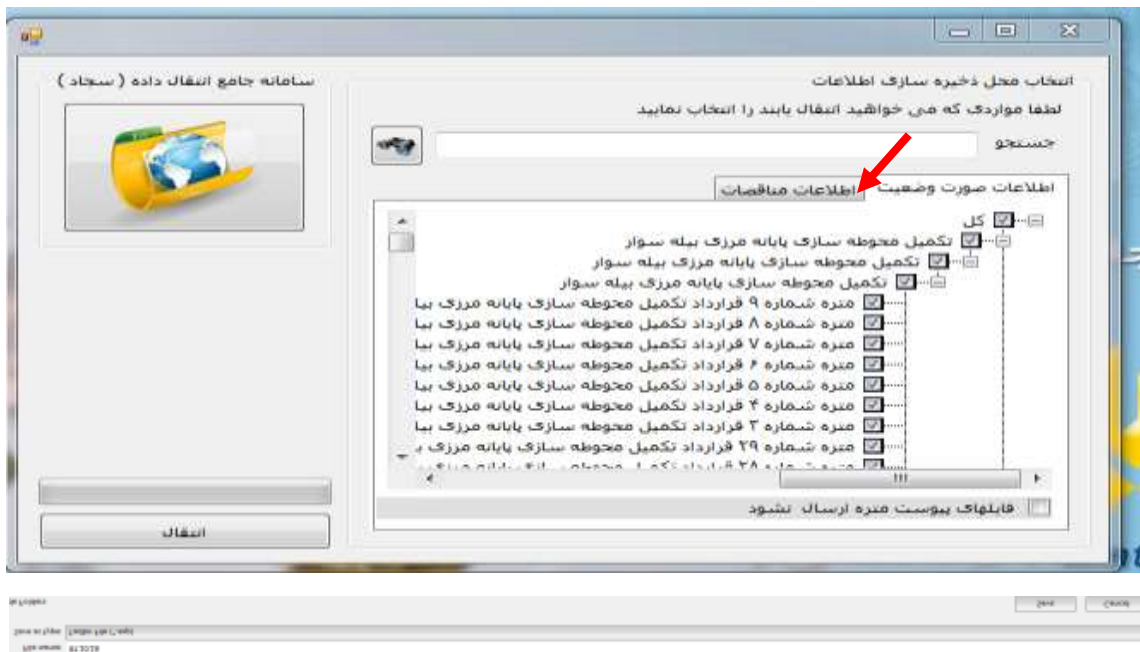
سامانه جامع انتقال داده ( سجاد )

انتخاب محل ذخیره سازی اطلاعات

لطفا مواردی که می خواهید انتقال یابند را انتخاب نمایید

جستجو

اطلاعات صورت وضعیت

اطلاعات مناقصات

کل

تکمیل محوطه سازی پایانه مرزی بیله سوار

تکمیل محوطه سازی پایانه مرزی بیله سوار

تکمیل محوطه سازی پایانه مرزی بیله سوار

متره شماره ۹ قرارداد تکمیل محوطه سازی پایانه مرزی بیا

متره شماره ۸ قرارداد تکمیل محوطه سازی پایانه مرزی بیا

متره شماره ۷ قرارداد تکمیل محوطه سازی پایانه مرزی بیا

متره شماره ۶ قرارداد تکمیل محوطه سازی پایانه مرزی بیا

متره شماره ۵ قرارداد تکمیل محوطه سازی پایانه مرزی بیا

متره شماره ۴ قرارداد تکمیل محوطه سازی پایانه مرزی بیا

متره شماره ۳ قرارداد تکمیل محوطه سازی پایانه مرزی بیا

متره شماره ۲۹ قرارداد تکمیل محوطه سازی پایانه مرزی ب

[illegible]

فایلهای پیوست متره ارسال نشود

انتقال

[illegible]